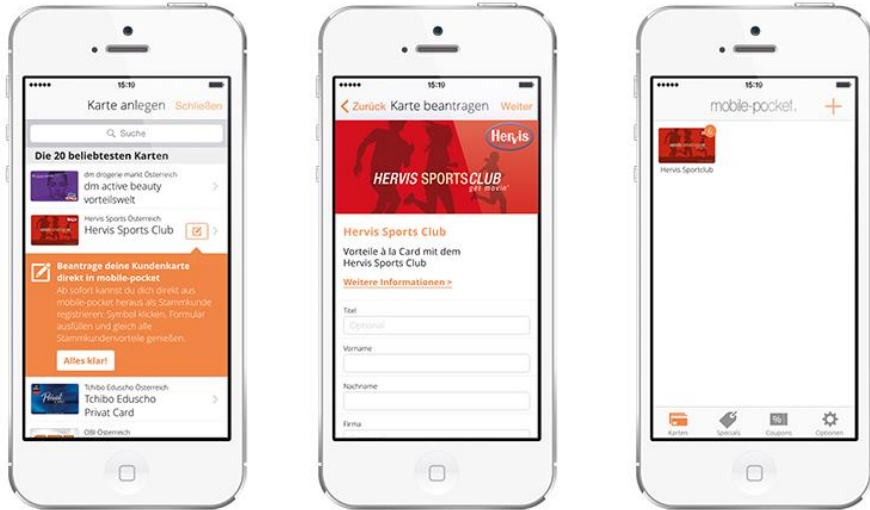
15:19

Karte anlegen Schließen

Suche

Die 20 beliebtesten Karten

dm drogerie markt Österreich
dm active beauty vorteilswelt

Hervis Sports Österreich
Hervis Sports Club

Beantrage deine Kundenkarte direkt in mobile-pocket

Ab sofort kannst du dich direkt aus mobile-pocket heraus als Stammkunde registrieren: Symbol klicken, Formular ausfüllen und gleich alle Stammkundenvorteile genießen.

Alles klar!

Tchibo Eduscho Österreich
Tchibo Eduscho Privat Card

OBI Österreich

15:19

Zurück Karte beantragen Weiter

Hervis

HERVIS SPORTSCLUB
get movin'

Hervis Sports Club

Vorteile à la Card mit dem Hervis Sports Club

Weitere Informationen >

Titel
Optional

Vorname

Nachname

Firma

15:19

mobile-pocket. +

Hervis Sportclub

Karten Specials Coupons Optionen